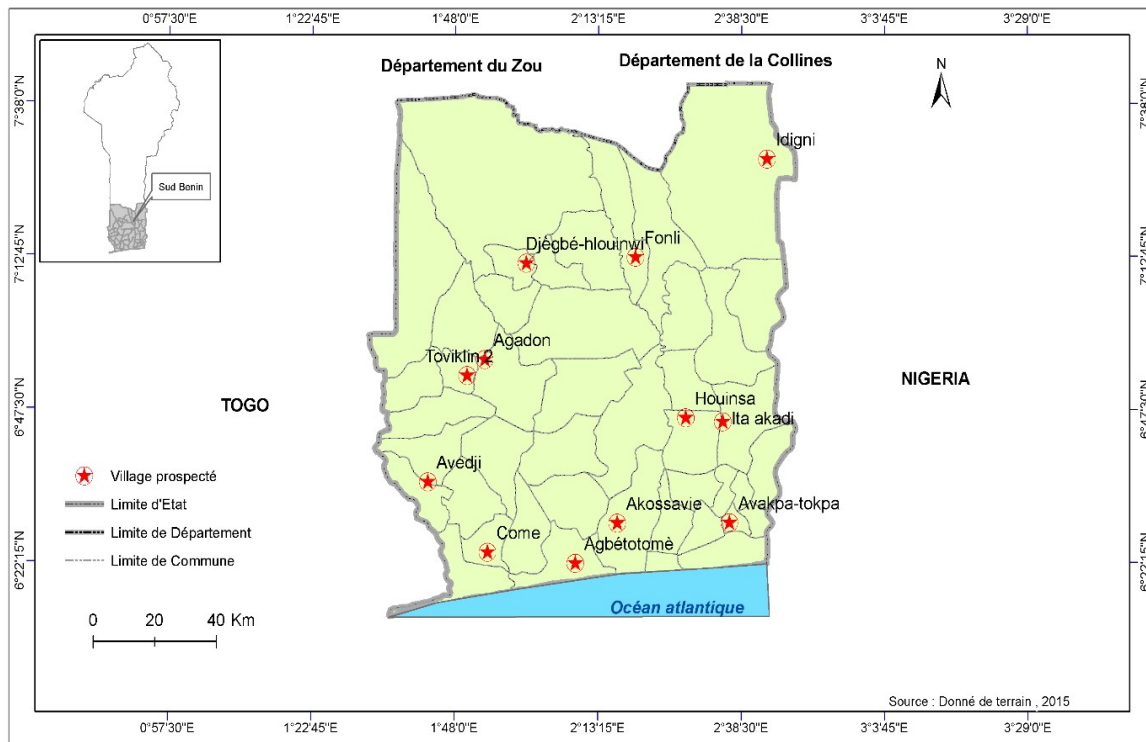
0°57'30"E 1°22'45"E 1°48'0"E 2°13'15"E 2°38'30"E 3°3'45"E 3°29'0"E

Sud Benin

Département du Zou

Département de la Collines

N

7°38'0"N

7°12'45"N

6°47'30"N

6°22'15"N

Idigni

Djégbé-hlouinwi

Fonli

Agadon

Toviklin 2

TOGO

NIGERIA

Houinsa

Ita akadi

Avedji

Akossavie

Avakpa-tokpa

Come

Agbétotomè

Océan atlantique

Village prospecté

Limite d'Etat

Limite de Département

Limite de Commune

0 20 40 Km

Source : Donné de terrain , 2015

0°57'30"E 1°22'45"E 1°48'0"E 2°13'15"E 2°38'30"E 3°3'45"E 3°29'0"E